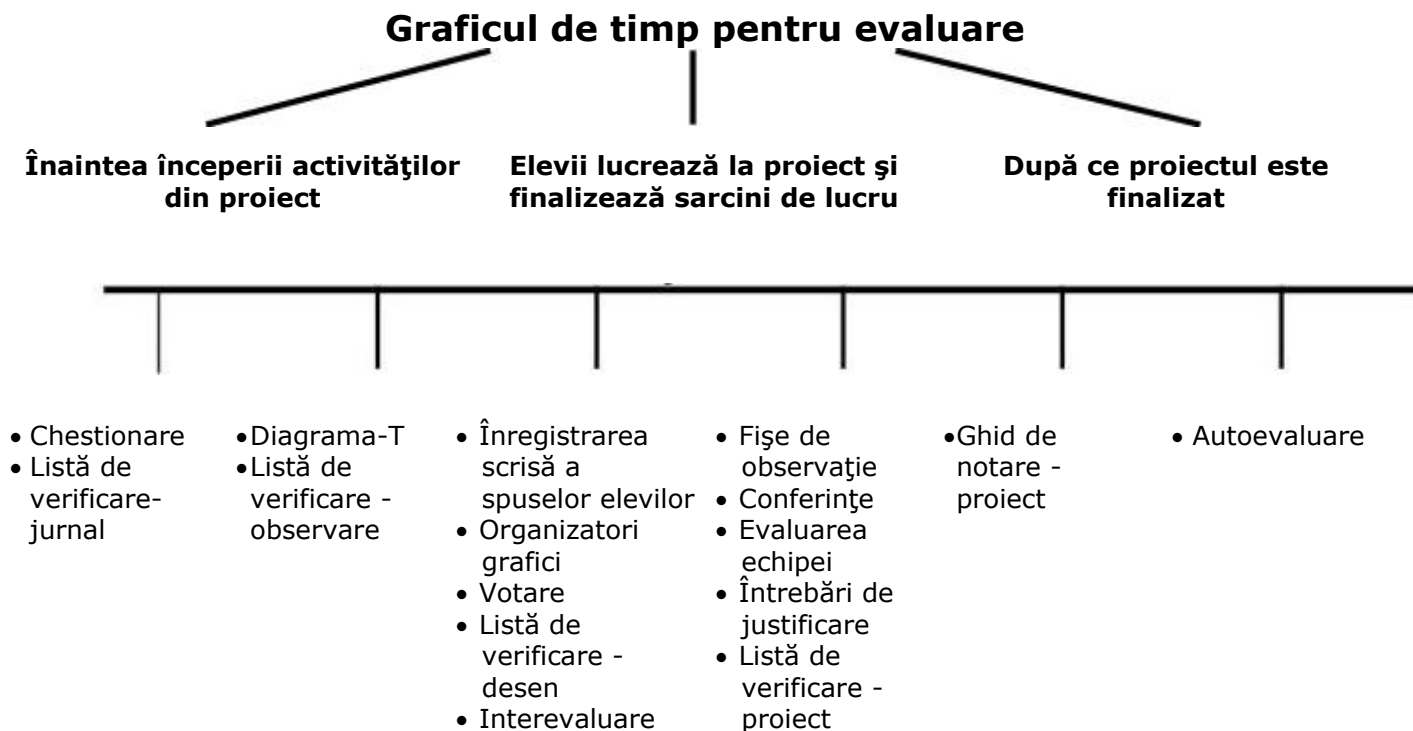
Graficul de timp pentru evaluare

Înaintea începerii activităţilor din proiect

Elevii lucrează la proiect şi finalizează sarcini de lucru

După ce proiectul este finalizat

- Chestionare
- Listă de verificare-jurnal

- Diagrama-T
- Listă de verificare - observare

- Înregistrarea scrisă a spuselor elevilor
- Organizatori grafici
- Votare
- Listă de verificare - desen
- Interevaluare

- Fişe de observaţie
- Conferinţe
- Evaluarea echipei
- Întrebări de justificare
- Listă de verificare - proiect

- Ghid de notare - proiect

- Autoevaluare